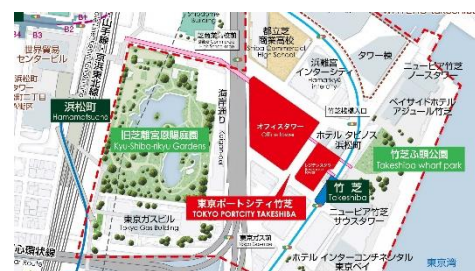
都立芝
商業高校
Shiba Commercial
High School

浜松町
インターシティ
Hamamatsucho
Inter City

タワー棟

ニューピア竹芝
ノースタワー

世界貿易
センタービル

浜松町
Hamamatsucho

旧芝離宮恩賜庭園
Kyu-Shiba-rikyu Gardens

海岸通り

オフィスタワー
Office Tower

竹芝通り入口

ホテル ダビンチ
浜松町

ベイサイドホテル
アジュール竹芝

竹芝ふ頭公園
Takeshiba wharf park

レジデンスタワー

竹芝
Takeshiba

東京ポートシティ竹芝
TOKYO PORTCITY TAKESHIBA

東京ガスビル
Tokyo Gas Building

ニューピア竹芝
サウスタワー

ホテル インターコンチネンタル
東京ベイ

東京湾

心環状線